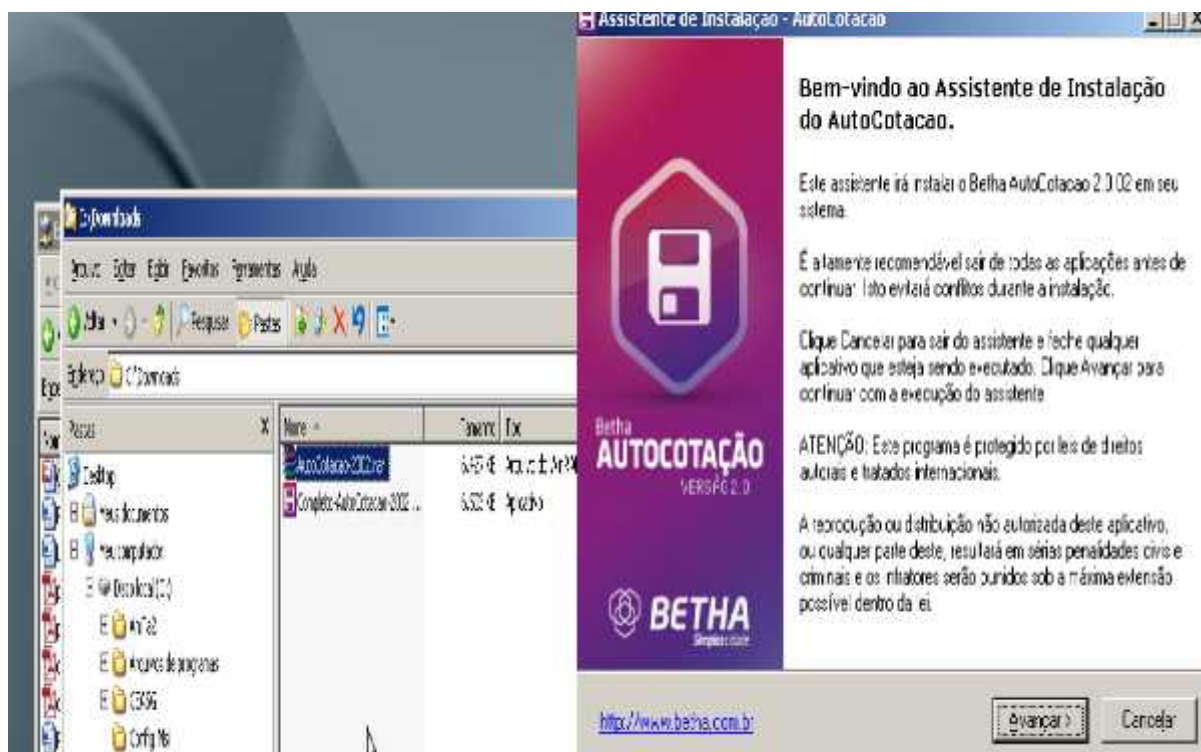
Assistente de Instalação - AutoCotacao

Bem-vindo ao Assistente de Instalação do AutoCotacao.

Este assistente irá instalar o Betha AutoCotacao 2.0.02 em seu sistema.

É altamente recomendável sair de todas as aplicações antes de continuar. Isto evitará conflitos durante a instalação.

Clique Cancelar para sair do assistente e feche qualquer aplicativo que esteja sendo executado. Clique Avançar para continuar com a execução do assistente.

ATENÇÃO: Este programa é protegido por leis de direitos autorais e tratados internacionais.

A reprodução ou distribuição não autorizada deste aplicativo, ou qualquer parte deste, resultará em sérias penalidades civis e criminais e os infratores serão punidos sob a máxima extensão possível dentro da lei.

Betha
AUTOCOTAÇÃO
VERSÃO 2.0

BETHA
Simplicidade

http://www.betha.com.br

Avançar >
Cancelar

C:\Downloads
Arquivo Editar Exibir Favoritos Ferramentas Ajuda
Voltar Pesquisar Pastas
Endereço C:\Downloads
Pastas X
Desktop
Meus documentos
Meu computador
Disco local (C:)
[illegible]
Arquivos de programas
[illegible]
Config.Msi
Nome
Tamanho Tipo
AutoCotacao-2002.rar
Completo-AutoCotacao-2002...
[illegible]